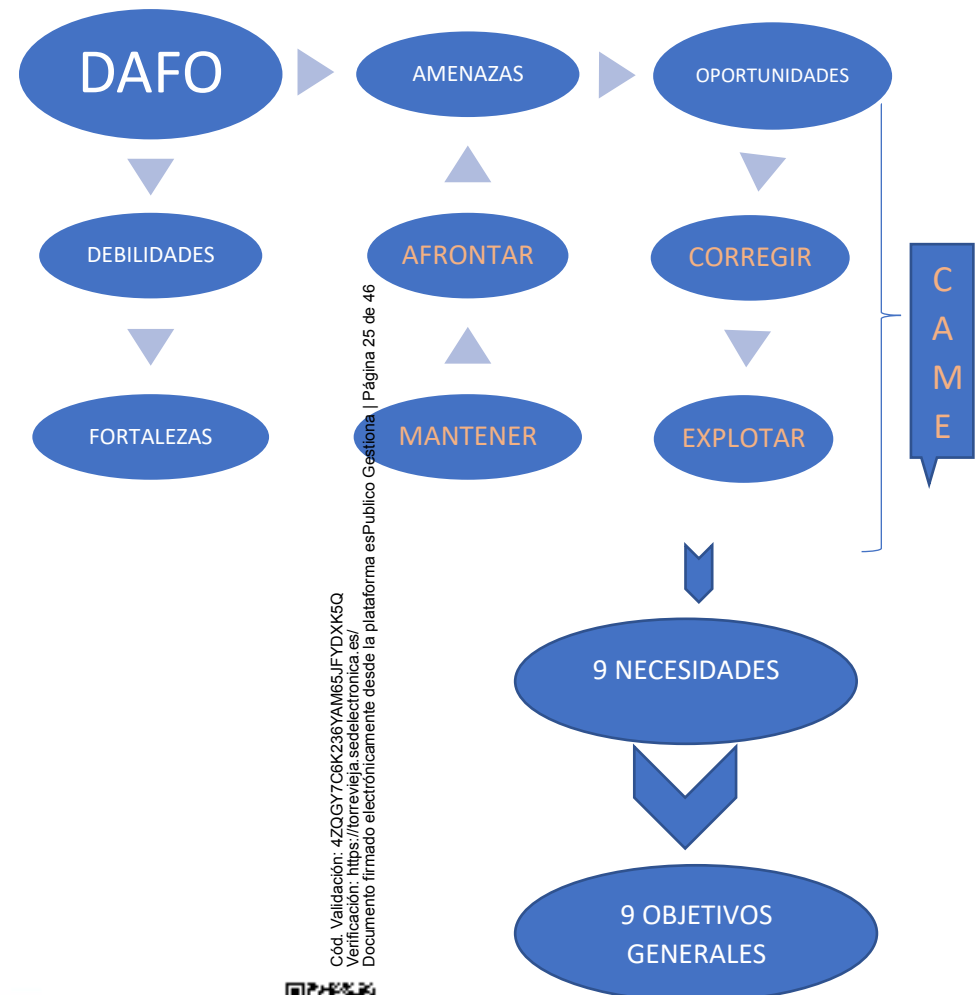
DAFO

AMENAZAS

OPORTUNIDADES

DEBILIDADES

AFRONTAR

CORREGIR

C
A
M
E

FORTALEZAS

MANTENER

EXPLOTAR

9 NECESIDADES

9 OBJETIVOS GENERALES

Cód. Validación: 4ZQGY7C6K236YAM65JFYDXK5Q
Verificación: https://torrevieja.sedelectronica.es/
Documento firmado electrónicamente desde la plataforma esPublico Gestiona | Página 25 de 46